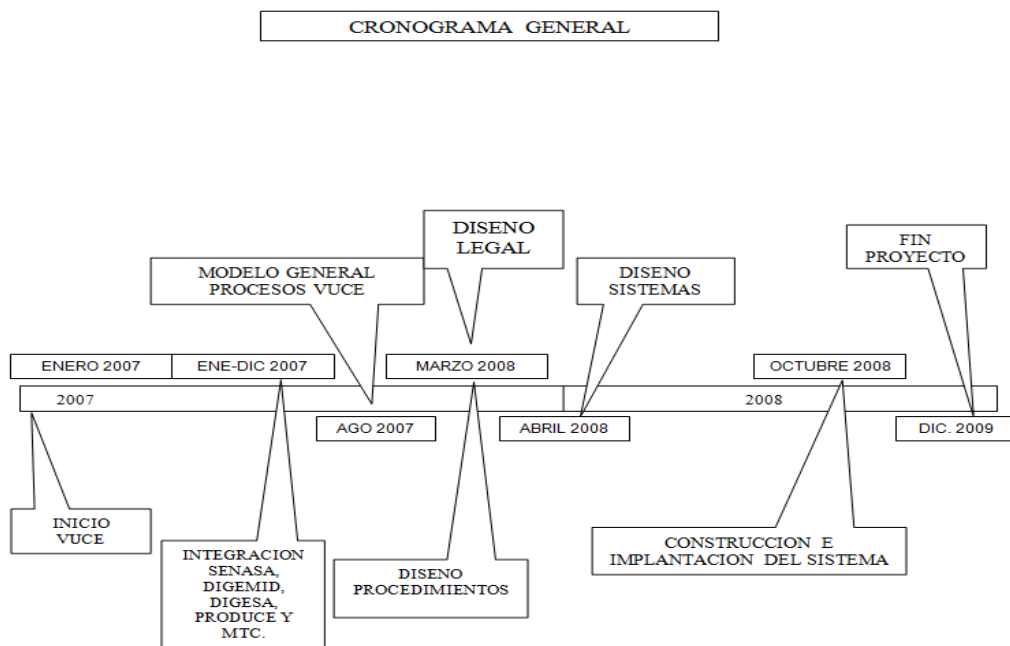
CRONOGRAMA GENERAL

DISENO LEGAL

MODELO GENERAL PROCESOS VUCE

DISENO SISTEMAS

FIN PROYECTO

ENERO 2007

ENE-DIC 2007

MARZO 2008

OCTUBRE 2008

2007

2008

AGO 2007

ABRIL 2008

DIC. 2009

INICIO VUCE

INTEGRACION SENASA, DIGEMID, DIGESA, PRODUCE Y MTC.

DISENO PROCEDIMIENTOS

CONSTRUCCION E IMPLANTACION DEL SISTEMA